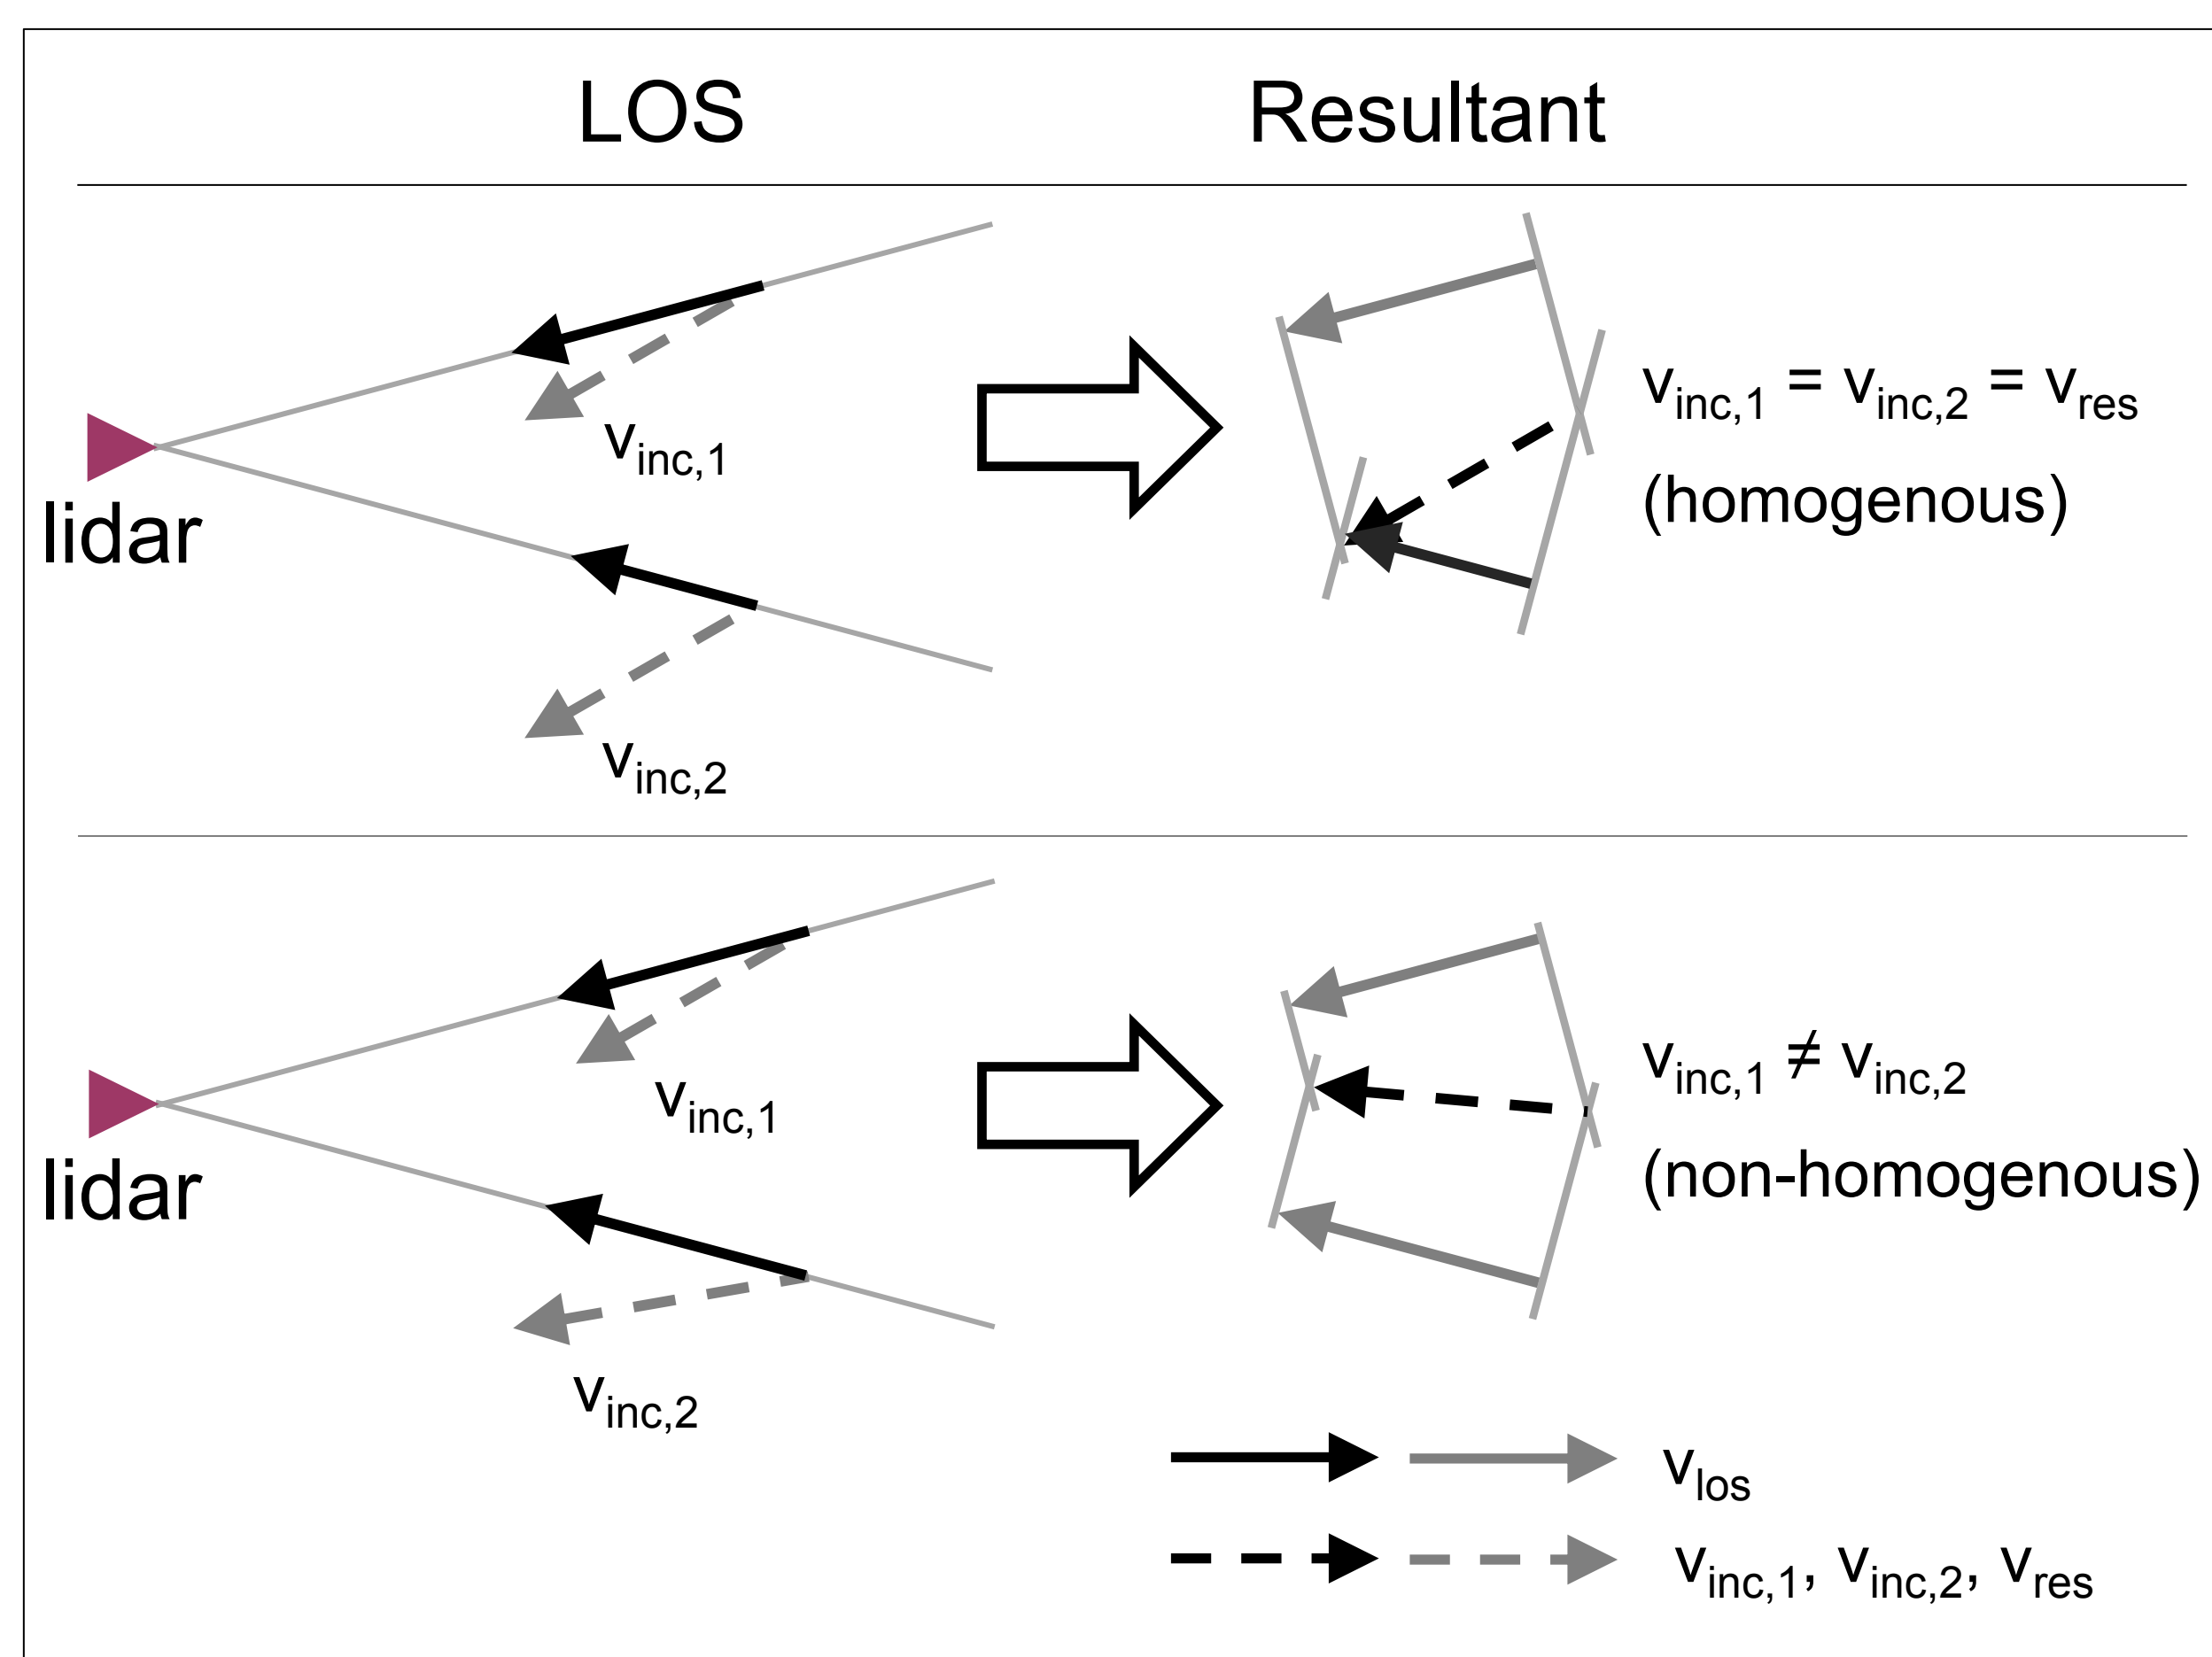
LOS

Resultant

$v_{inc,1}$

lidar

$v_{inc,2}$

$v_{inc,1} = v_{inc,2} = v_{res}$

(homogenous)

$v_{inc,1}$

lidar

$v_{inc,2}$

$v_{inc,1} \neq v_{inc,2}$

(non-homogenous)

$v_{los}$

$v_{inc,1}$, $v_{inc,2}$, $v_{res}$